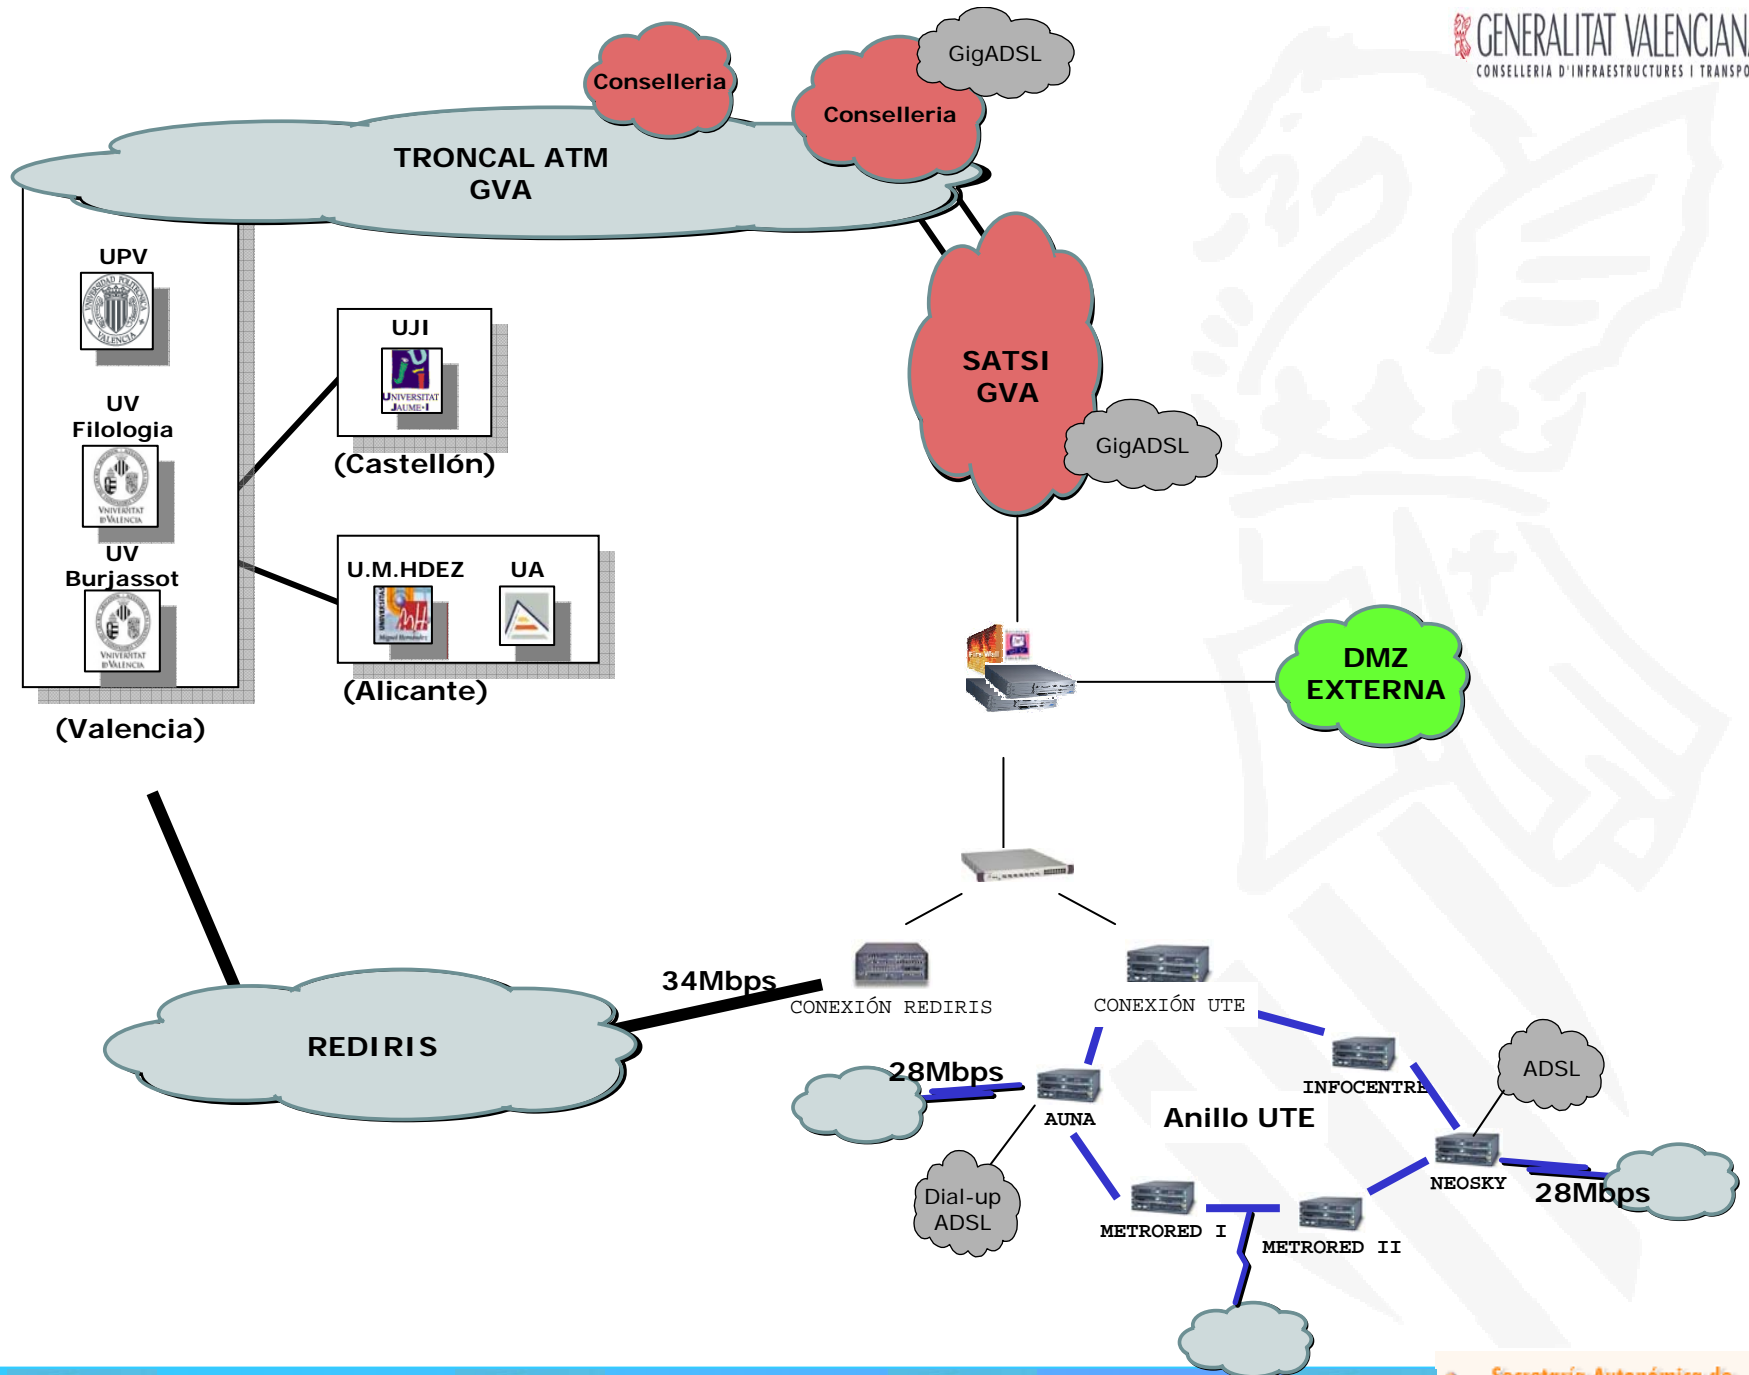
GENERALITAT VALENCIAN
CONSELLERIA D'INFRAESTRUCTURES I TRANSPO

Conselleria

GigADSL

Conselleria

TRONCAL ATM GVA

UPV

UV Filologia

UV Burjassot

(Valencia)

UJI

UNIVERSITAT JAUME·I

(Castellón)

U.M.HDEZ

UA

(Alicante)

SATSI GVA

GigADSL

DMZ EXTERNA

34Mbps

CONEXIÓN REDIRIS

CONEXIÓN UTE

REDIRIS

28Mbps

AUNA

Anillo UTE

INFOCENTRE

ADSL

NEOSKY

28Mbps

Dial-up ADSL

METRORED I

METRORED II

Secretaría Autonómica de